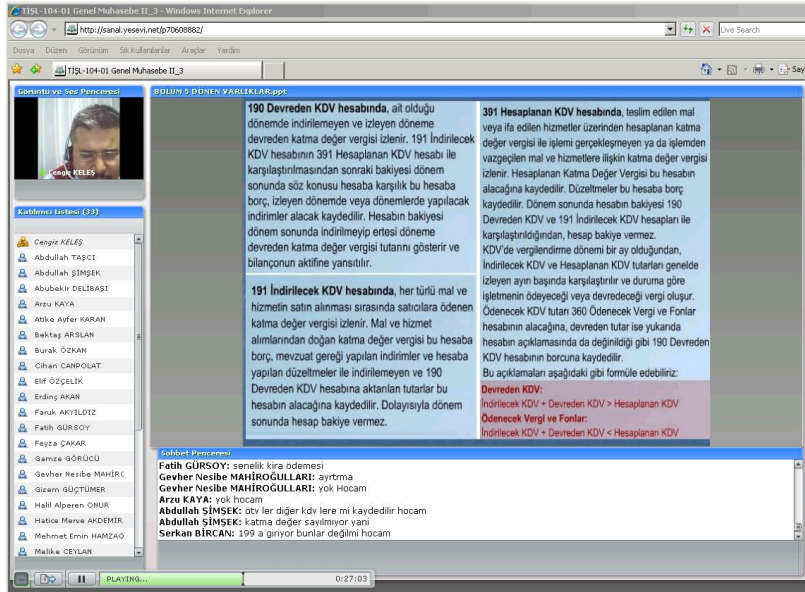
TİŞL-104-01 Genel Muhasebe II_3 - Windows Internet Explorer

http://sanal.yesevi.net/p70608882/

Live Search

Dosya Düzen Görünüm Sık Kullanılanlar Araçlar Yardım

TİŞL-104-01 Genel Muhasebe II_3

Sayfa

Görüntü ve Ses Penceresi

Cengiz KELEŞ

Katılımcı Listesi (33)

Cengiz KELEŞ
Abdullah TAŞCI
Abdullah ŞİMŞEK
Abubekir DELİBAŞI
Arzu KAYA
Atike Ayfer KARAN
Bektaş ARSLAN
Burak ÖZKAN
Cihan CANPOLAT
Elif ÖZÇELİK
Erdinç AKAN
Faruk AKYILDIZ
Fatih GÜRSOY
Feyza ÇAKAR
Gamze GÖRÜCÜ
Gevher Nesibe MAHİRC
Gizem GÜÇTÜMER
Halil Alperen ONUR
Hatice Merve AKDEMİR
Mehmet Emin HAMZAO
Melike CEYLAN

BOLUM 5 DONEN VARLIKLAR.ppt

190 Devreden KDV hesabında, ait olduğu dönemde indirilemeyen ve izleyen döneme devreden katma değer vergisi izlenir. 191 İndirilecek KDV hesabının 391 Hesaplanan KDV hesabı ile karşılaştırılmasından sonraki bakiyesi dönem sonunda söz konusu hesaba karşılık bu hesaba borç, izleyen dönemde veya dönemlerde yapılacak indirimler alacak kaydedilir. Hesabın bakiyesi dönem sonunda indirilmeyip ertesi döneme devreden katma değer vergisi tutarını gösterir ve bilançonun aktifine yansıtılır.

191 İndirilecek KDV hesabında, her türlü mal ve hizmetin satın alınması sırasında satıcılara ödenen katma değer vergisi izlenir. Mal ve hizmet alımlarından doğan katma değer vergisi bu hesaba borç, mevzuat gereği yapılan indirimler ve hesaba yapılan düzeltmeler ile indirilemeyen ve 190 Devreden KDV hesabına aktarılan tutarlar bu hesabın alacağına kaydedilir. Dolayısıyla dönem sonunda hesap bakiye vermez.

391 Hesaplanan KDV hesabında, teslim edilen mal veya ifa edilen hizmetler üzerinden hesaplanan katma değer vergisi ile satışı gerçekleşmeyen ya da işlemden vazgeçilen mal ve hizmetlere ilişkin katma değer vergisi izlenir. Hesaplanan Katma Değer Vergisi bu hesabın alacağına kaydedilir. Düzeltmeler ile bu hesaba borç kaydedilir. Dönem sonunda hesabın bakiyesi 190 Devreden KDV ve 191 İndirilecek KDV hesapları ile karşılaştırıldığından, hesap bakiye vermez.
KDV'de vergilendirme dönemi bir ay olduğundan, İndirilecek KDV ve Hesaplanan KDV tutarları genelde izleyen ayın başında karşılaştırılır ve duruma göre işletmenin ödeyeceği veya devredeceği vergi oluşur. Ödenecek KDV tutarı 360 Ödenecek Vergi ve Fonlar hesabının alacağına, devreden tutar ise yukarıda hesabın açıklamasında da değinildiği gibi 190 Devreden KDV hesabının borcuna kaydedilir.
Bu açıklamaları aşağıdaki gibi formüle edebiliriz:
Devreden KDV:
İndirilecek KDV + Devreden KDV > Hesaplanan KDV
Ödenecek Vergi ve Fonlar:
İndirilecek KDV + Devreden KDV < Hesaplanan KDV

Sohbet Penceresi
Fatih GÜRSOY: senelik kira ödemesi
Gevher Nesibe MAHİROĞULLARI: ayrtrma
Gevher Nesibe MAHİROĞULLARI: yok Hocam
Arzu KAYA: yok hocam
Abdullah ŞİMŞEK: ötv ler diğer kdv lere mi kaydedilir hocam
Abdullah ŞİMŞEK: katma değer sayılmıyor yani
Serkan BİRCAN: 199 a giriyor bunlar değilmi hocam

PLAYING...
0:27:03